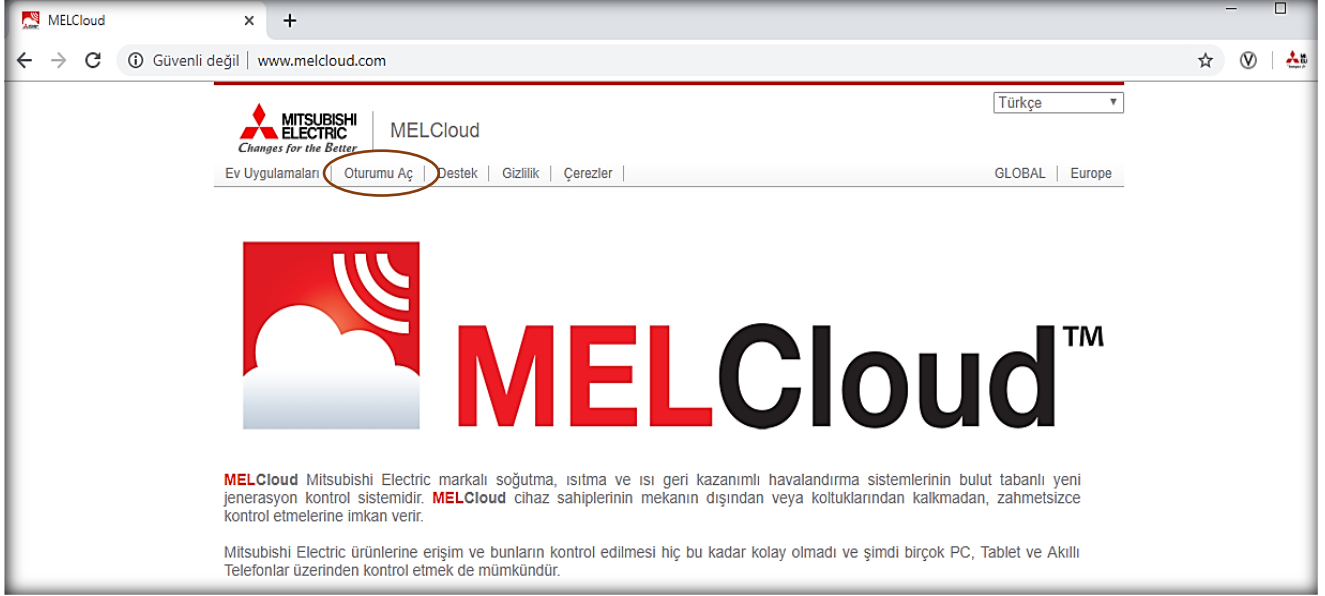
MELCloud
×
+
Güvenli değil | www.melcloud.com

Türkçe

MITSUBISHI ELECTRIC
Changes for the Better
MELCloud

Ev Uygulamaları | Oturumu Aç | Destek | Gizlilik | Çerezler | GLOBAL | Europe

MELCloud™

MELCloud Mitsubishi Electric markalı soğutma, ısıtma ve ısı geri kazanımlı havalandırma sistemlerinin bulut tabanlı yeni jenerasyon kontrol sistemidir. MELCloud cihaz sahiplerinin mekanın dışından veya koltuklarından kalkmadan, zahmetsizce kontrol etmelerine imkan verir.

Mitsubishi Electric ürünlerine erişim ve bunların kontrol edilmesi hiç bu kadar kolay olmadı ve şimdi birçok PC, Tablet ve Akıllı Telefonlar üzerinden kontrol etmek de mümkündür.